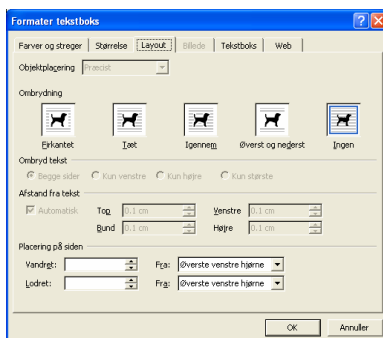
Formater tekstboks

Farver og streger | Størrelse | Layout | Billede | Tekstboks | Web

Objektplacering | Præcist

Ombrydning

Firkantet | Tæt | Igennem | Øverst og nederst | Ingen

Ombryd tekst

Begge sider | Kun venstre | Kun højre | Kun største

Afstand fra tekst

Automatisk | Top | 0.1 cm | Venstre | 0.1 cm

Bund | 0.1 cm | Højre | 0.1 cm

Placering på siden

Vandret: | Fra: | Øverste venstre hjørne

Lodret: | Fra: | Øverste venstre hjørne

OK | Annuller